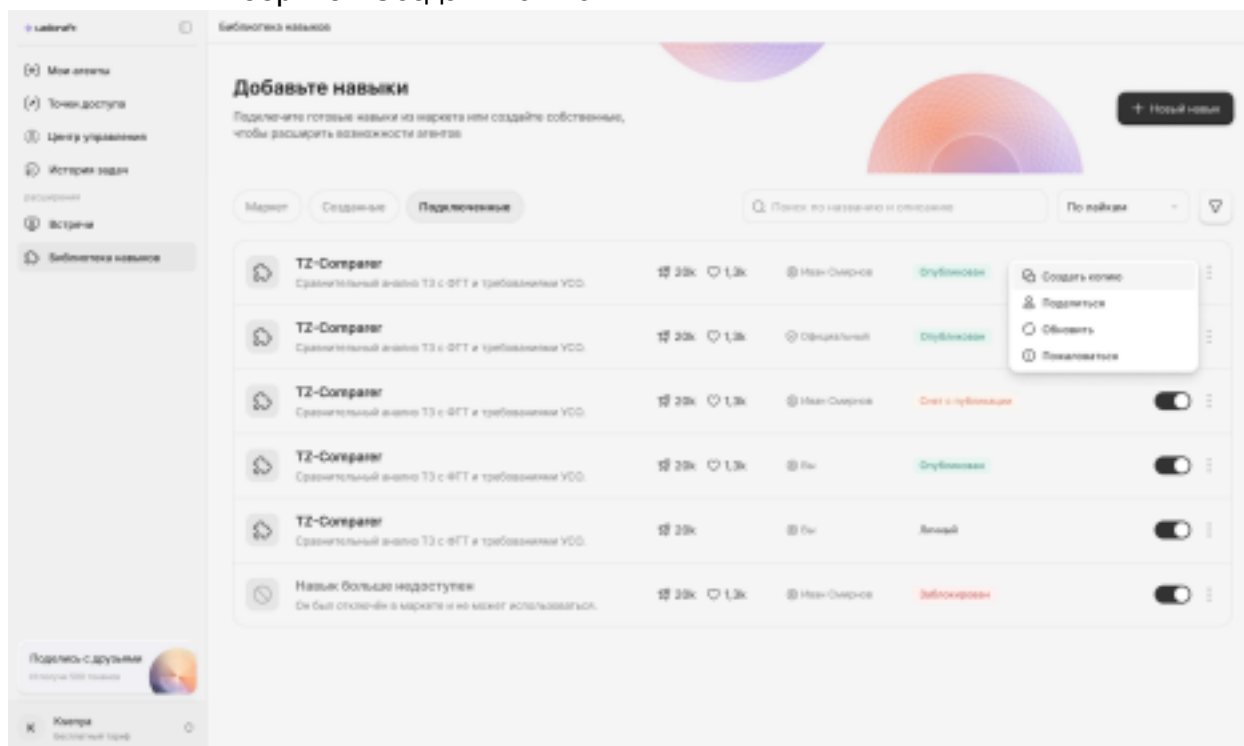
Labraft

Библиотека навыков

(•) Мои агенты
(↗) Точки доступа
Центр управления
История задач
Расширения
Встречи
Библиотека навыков

Поделись с друзьями
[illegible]

К Кампра
Бесплатный тариф

Добавьте навыки

Подключите готовые навыки из маркета или создайте собственные, чтобы расширить возможности агентов

+ Новый навык

Маркет | Созданные | Подключенные

Поиск по названию и описанию

По лайкам

| | | | | |
|---|---|---|---|---|
| TZ-Comparer Сравнительный анализ ТЗ с ФГТ и требованиями УСО. | 20k 1,3k | Иван Смирнов | Опубликован | |
| TZ-Comparer Сравнительный анализ ТЗ с ФГТ и требованиями УСО. | 20k 1,3k | Официальный | Опубликован | |
| TZ-Comparer Сравнительный анализ ТЗ с ФГТ и требованиями УСО. | 20k 1,3k | Иван Смирнов | Снят с публикации | |
| TZ-Comparer Сравнительный анализ ТЗ с ФГТ и требованиями УСО. | 20k 1,3k | Вы | Опубликован | |
| TZ-Comparer Сравнительный анализ ТЗ с ФГТ и требованиями УСО. | 20k | Вы | Личный | |
| Навык больше недоступен Он был отключён в маркете и не может использоваться. | 20k 1,3k | Иван Смирнов | Заблокирован | |

Создать копию
Поделиться
Обновить
Пожаловаться